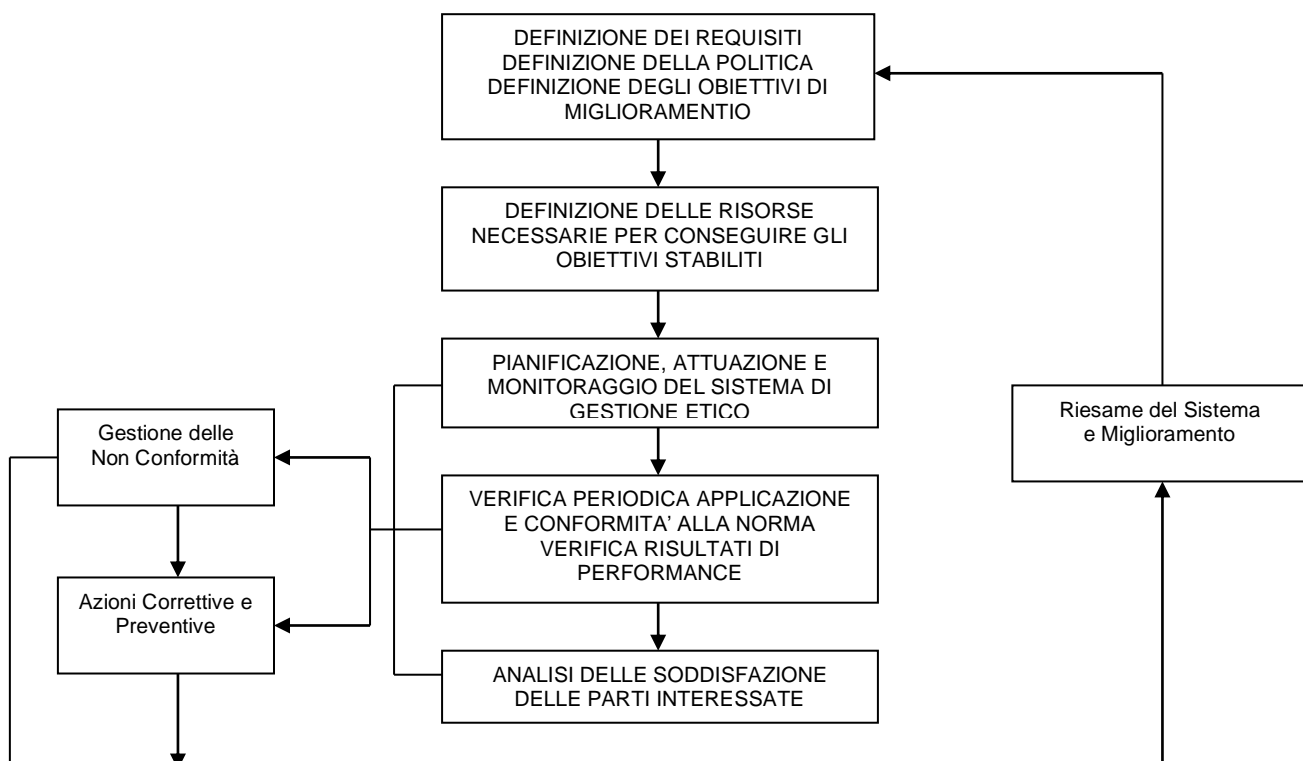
DEFINIZIONE DEI REQUISITI
DEFINIZIONE DELLA POLITICA
DEFINIZIONE DEGLI OBIETTIVI DI MIGLIORAMENTIO

DEFINIZIONE DELLE RISORSE NECESSARIE PER CONSEGUIRE GLI OBIETTIVI STABILITI

PIANIFICAZIONE, ATTUAZIONE E MONITORAGGIO DEL SISTEMA DI GESTIONE ETICO

Riesame del Sistema e Miglioramento

Gestione delle Non Conformità

VERIFICA PERIODICA APPLICAZIONE E CONFORMITA' ALLA NORMA
VERIFICA RISULTATI DI PERFORMANCE

Azioni Correttive e Preventive

ANALISI DELLE SODDISFAZIONE DELLE PARTI INTERESSATE